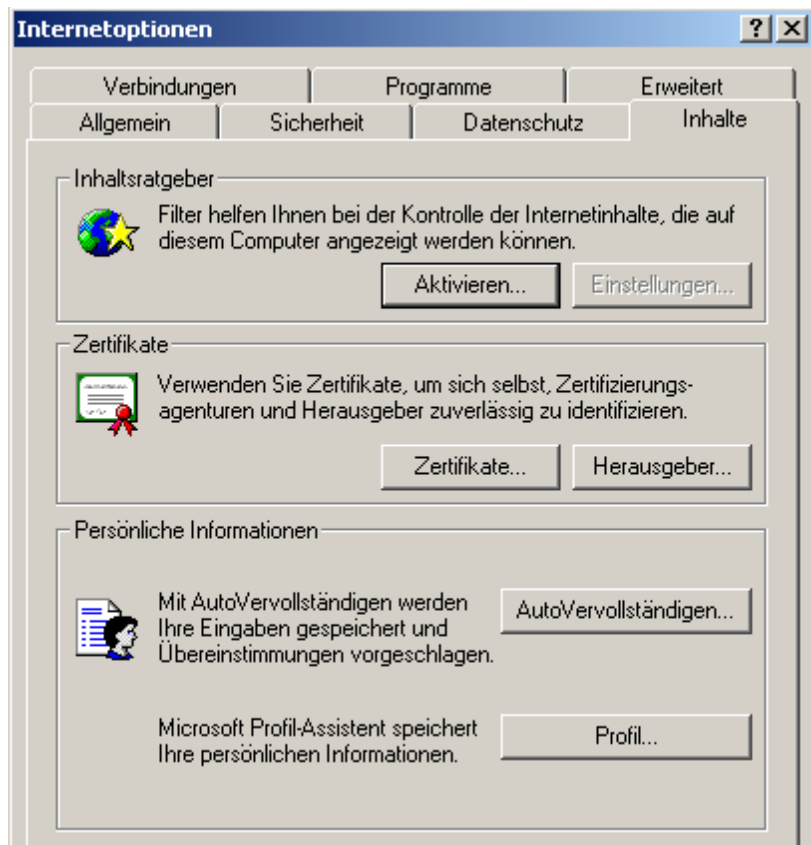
Internetoptionen

?
X

Verbindungen
Programme
Erweitert
Allgemein
Sicherheit
Datenschutz
Inhalte

Inhaltsratgeber

Filter helfen Ihnen bei der Kontrolle der Internetinhalte, die auf diesem Computer angezeigt werden können.

Aktivieren...
Einstellungen...

Zertifikate

Verwenden Sie Zertifikate, um sich selbst, Zertifizierungsagenturen und Herausgeber zuverlässig zu identifizieren.

Zertifikate...
Herausgeber...

Persönliche Informationen

Mit AutoVervollständigen werden Ihre Eingaben gespeichert und Übereinstimmungen vorgeschlagen.

AutoVervollständigen...

Microsoft Profil-Assistent speichert Ihre persönlichen Informationen.

Profil...